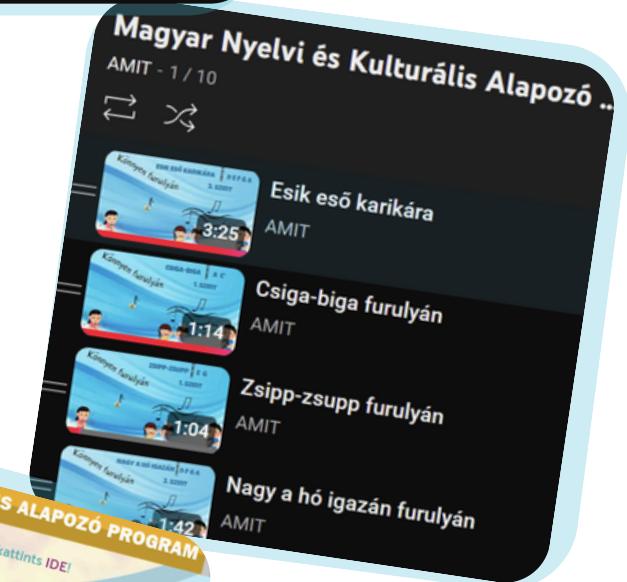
Magyar Nyelvi és Kulturális Alapozó ...
AMIT - 1 / 10

Könnyen furulyán
ESIK ESŐ KARIKÁRA
1. SZINT
3:25
Esik eső karikára
AMIT

Könnyen furulyán
CSIGA-BIGA
1. SZINT
1:14
Csiga-biga furulyán
AMIT

Könnyen furulyán
ZSIPP-ZSUPP
1. SZINT
1:04
Zsipp-zsupp furulyán
AMIT

Könnyen furulyán
NAGY A HÓ IGAZÁN
1. SZINT
1:42
Nagy a hó igazán furulyán
AMIT

S ALAPOZÓ PROGRAM
kattints IDE!